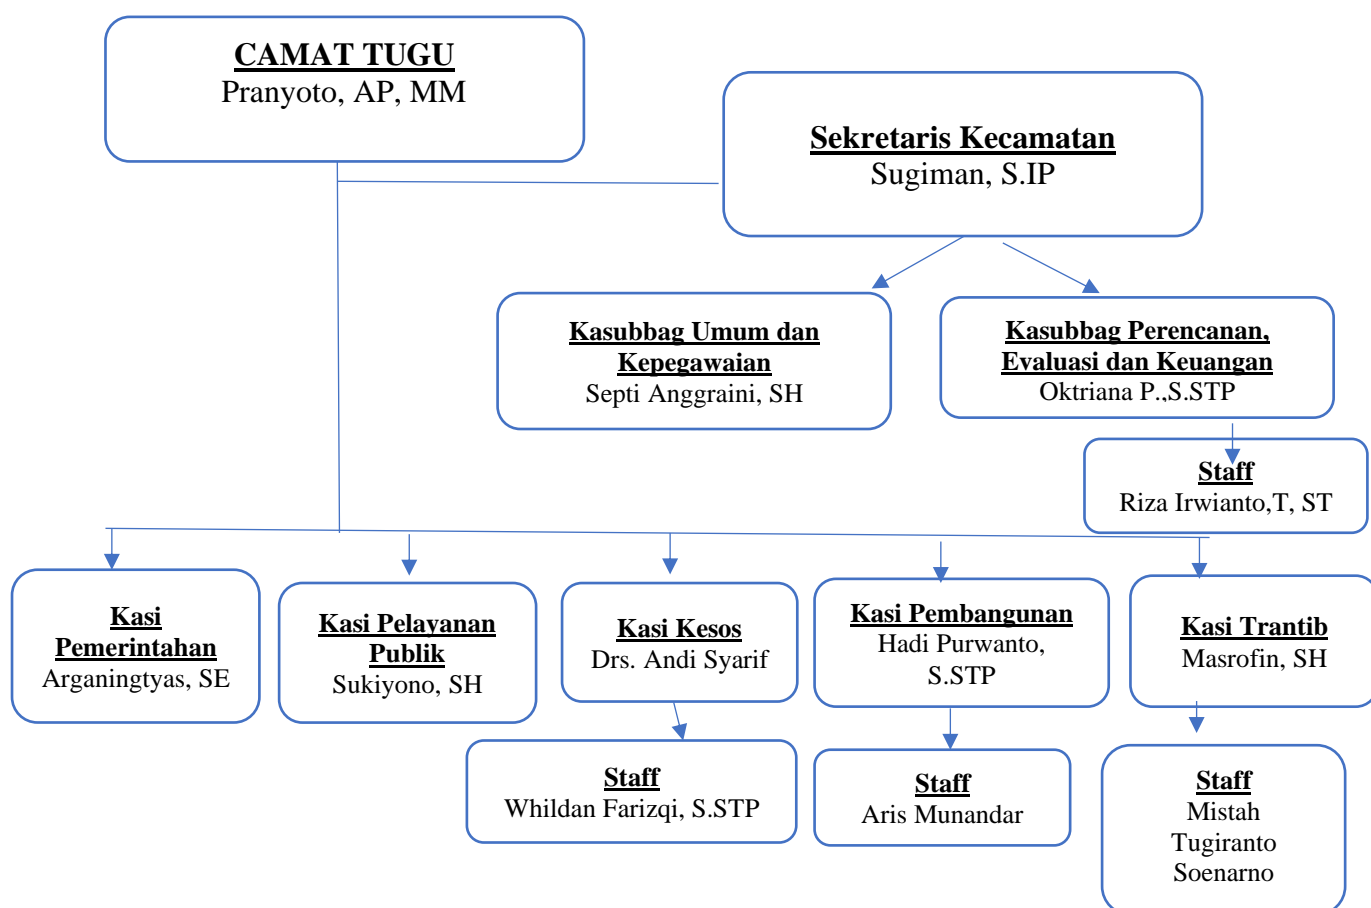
CAMAT TUGU
Pranyoto, AP, MM

Sekretaris Kecamatan
Sugiman, S.IP

Kasubbag Umum dan Kepegawaian
Septi Anggraini, SH

Kasubbag Perencanan, Evaluasi dan Keuangan
Oktriana P.,S.STP

Staff
Riza Irwianto,T, ST

Kasi Pemerintahan
Arganingtyas, SE

Kasi Pelayanan Publik
Sukiyono, SH

Kasi Kesos
Drs. Andi Syarif

Kasi Pembangunan
Hadi Purwanto, S.STP

Kasi Trantib
Masrofin, SH

Staff
Whildan Farizqi, S.STP

Staff
Aris Munandar

Staff
Mistah
Tugiranto
Soenarno